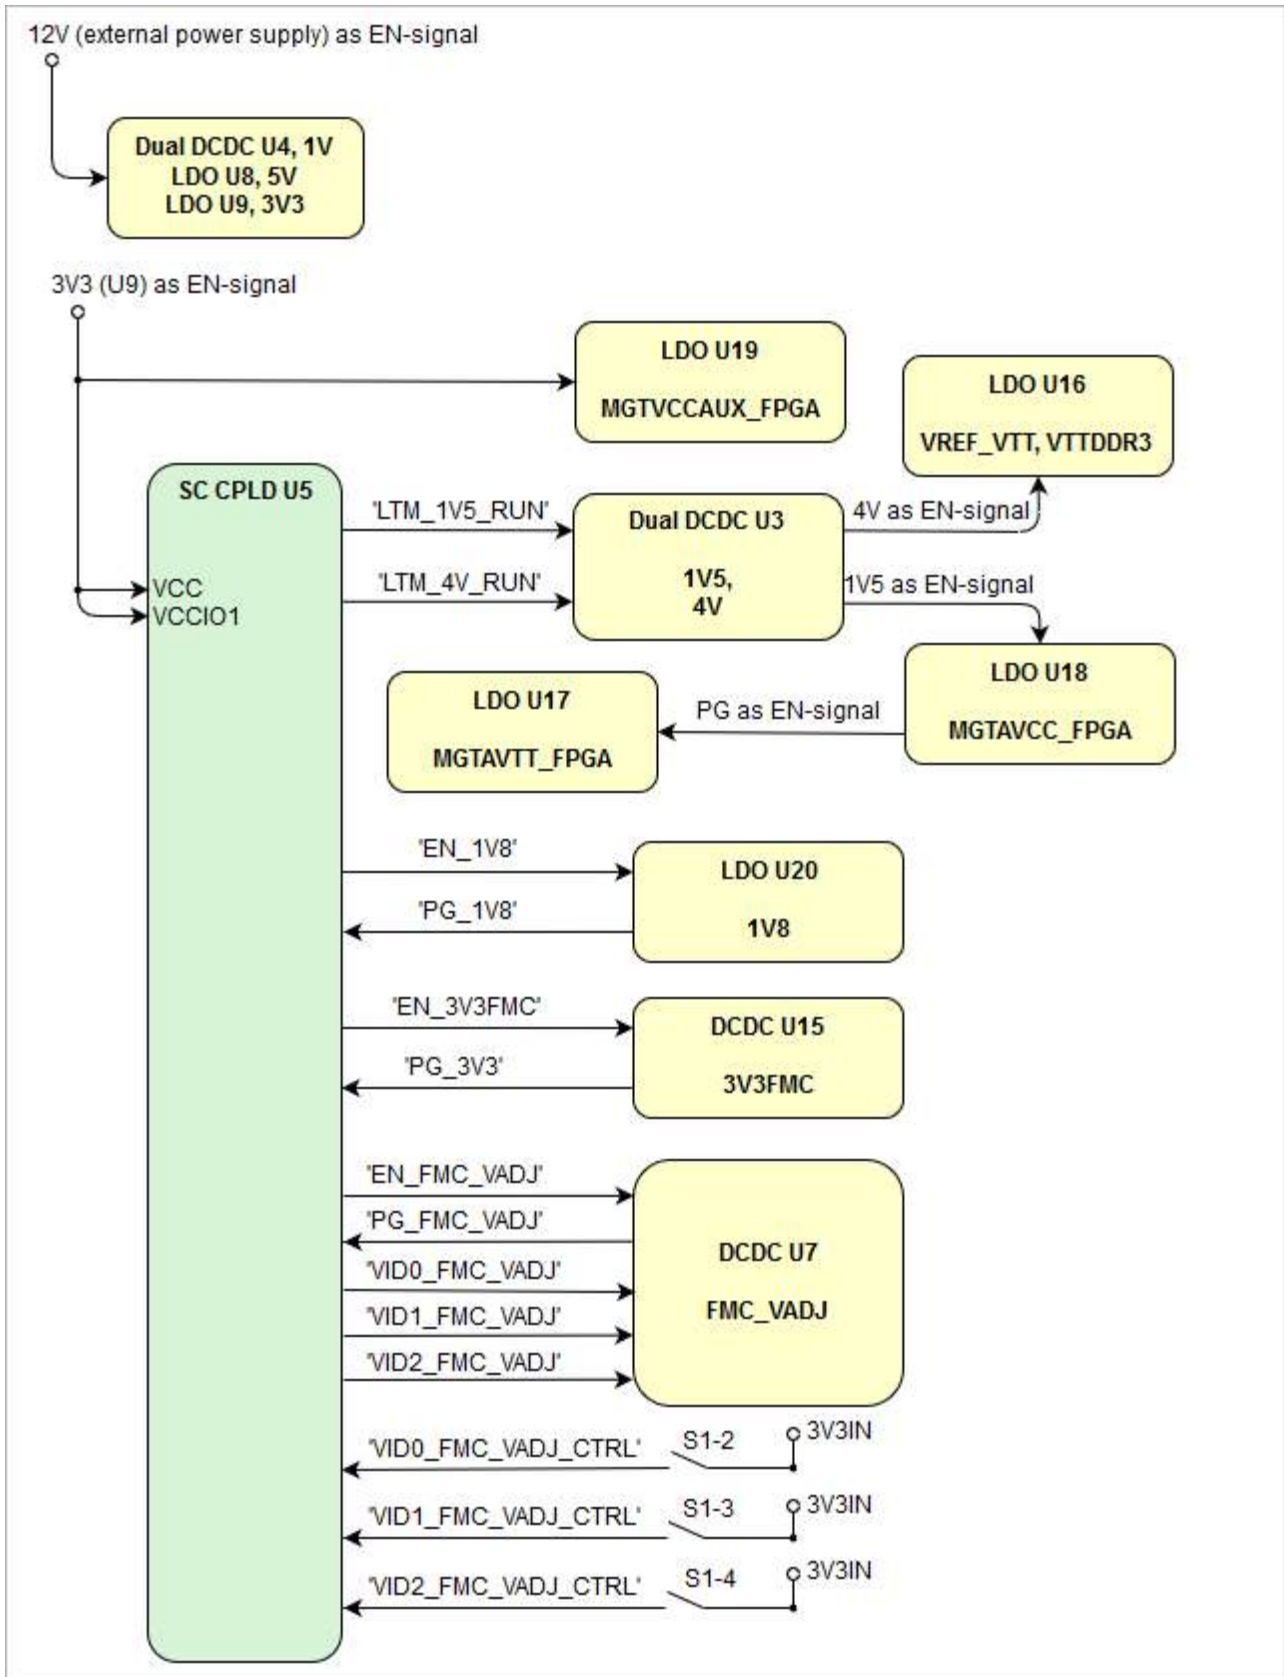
12V (external power supply) as EN-signal

Dual DCDC U4, 1V
LDO U8, 5V
LDO U9, 3V3

3V3 (U9) as EN-signal

LDO U19

MGTVCCAUX_FPGA

LDO U16

VREF_VTT, VTTDDR3

SC CPLD U5

VCC
VCCIO1

'LTM_1V5_RUN'

'LTM_4V_RUN'

Dual DCDC U3

1V5,
4V

4V as EN-signal

1V5 as EN-signal

LDO U18

MGTAVCC_FPGA

PG as EN-signal

LDO U17

MGTAVTT_FPGA

'EN_1V8'

'PG_1V8'

LDO U20

1V8

'EN_3V3FMC'

'PG_3V3'

DCDC U15

3V3FMC

'EN_FMC_VADJ'

'PG_FMC_VADJ'

'VID0_FMC_VADJ'

'VID1_FMC_VADJ'

'VID2_FMC_VADJ'

DCDC U7

FMC_VADJ

'VID0_FMC_VADJ_CTRL'

S1-2

3V3IN

'VID1_FMC_VADJ_CTRL'

S1-3

3V3IN

'VID2_FMC_VADJ_CTRL'

S1-4

3V3IN